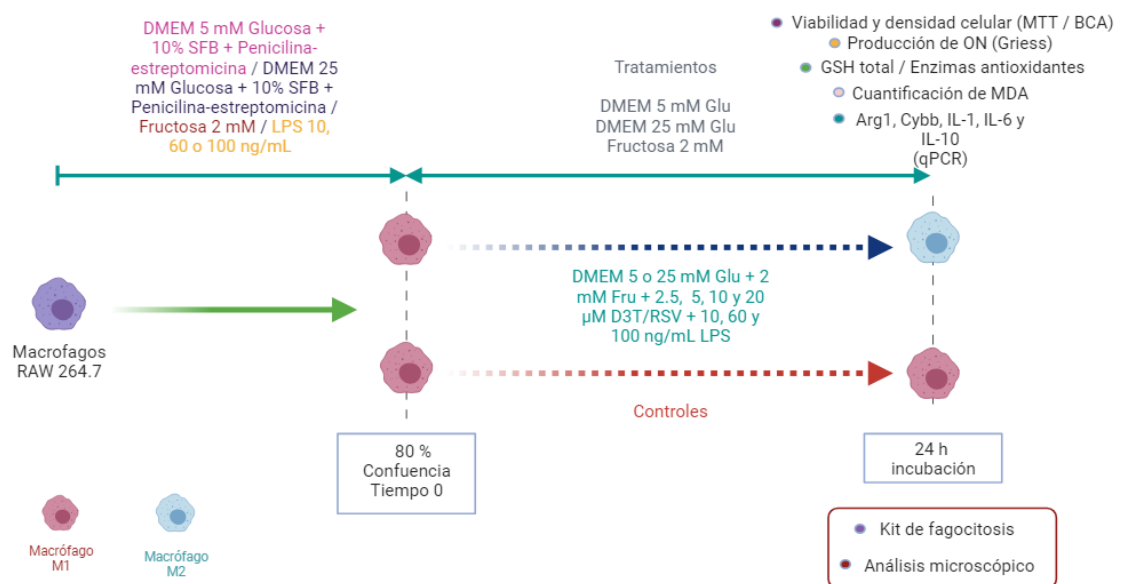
DMEM 5 mM Glucosa + 10% SFB + Penicilina-estreptomicina / DMEM 25 mM Glucosa + 10% SFB + Penicilina-estreptomicina / Fructosa 2 mM / LPS 10, 60 o 100 ng/mL

Tratamientos

DMEM 5 mM Glu
DMEM 25 mM Glu
Fructosa 2 mM

Viabilidad y densidad celular (MTT / BCA)
Producción de ON (Griess)
GSH total / Enzimas antioxidantes
Cuantificación de MDA
Arg1, Cybb, IL-1, IL-6 y IL-10 (qPCR)

Macrofagos RAW 264.7

DMEM 5 o 25 mM Glu + 2 mM Fru + 2.5, 5, 10 y 20 µM D3T/RSV + 10, 60 y 100 ng/mL LPS

Controles

80 %
Confuencia
Tiempo 0

24 h
incubación

Macrófago M1

Macrófago M2

Kit de fagocitosis

Análisis microscópico